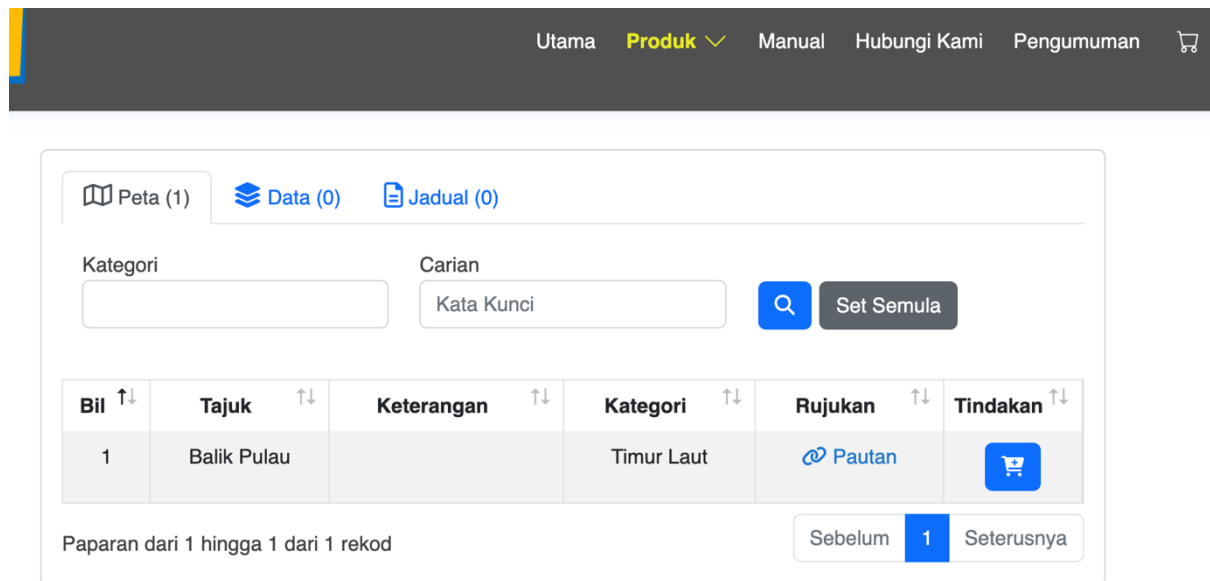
Utama Produk Manual Hubungi Kami Pengumuman

Peta (1) Data (0) Jadual (0)

Kategori

Carian

Kata Kunci

Set Semula

| Bil | Tajuk | Keterangan | Kategori | Rujukan | Tindakan |
|---|---|---|---|---|---|
| 1 | Balik Pulau | | Timur Laut | Pautan | |

Paparan dari 1 hingga 1 dari 1 rekod

Sebelum 1 Seterusnya